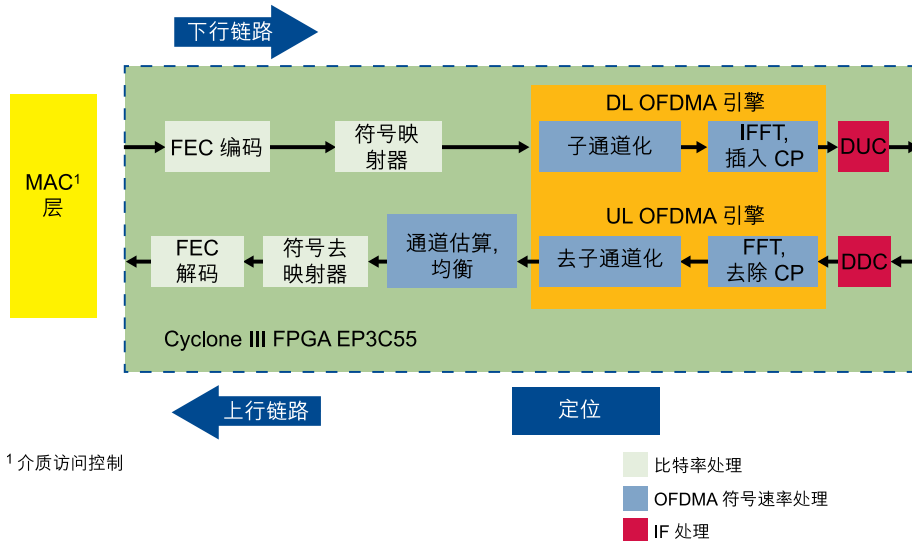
下行链路

MAC$^1$ 层

FEC 编码

符号映射器

DL OFDMA 引擎

子通道化

IFFT, 插入 CP

DUC

UL OFDMA 引擎

FEC 解码

符号去映射器

通道估算, 均衡

去子通道化

FFT, 去除 CP

DDC

Cyclone III FPGA EP3C55

上行链路

定位

$^1$ 介质访问控制

比特率处理

OFDMA 符号速率处理

IF 处理